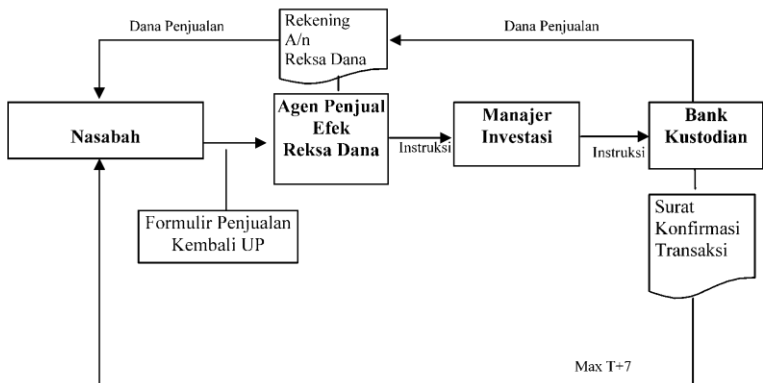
Dana Penjualan

Rekening A/n Reksa Dana

Dana Penjualan

Nasabah

Agen Penjual Efek Reksa Dana

Instruksi

Manajer Investasi

Instruksi

Bank Kustodian

Formulir Penjualan Kembali UP

Surat Konfirmasi Transaksi

Max T+7